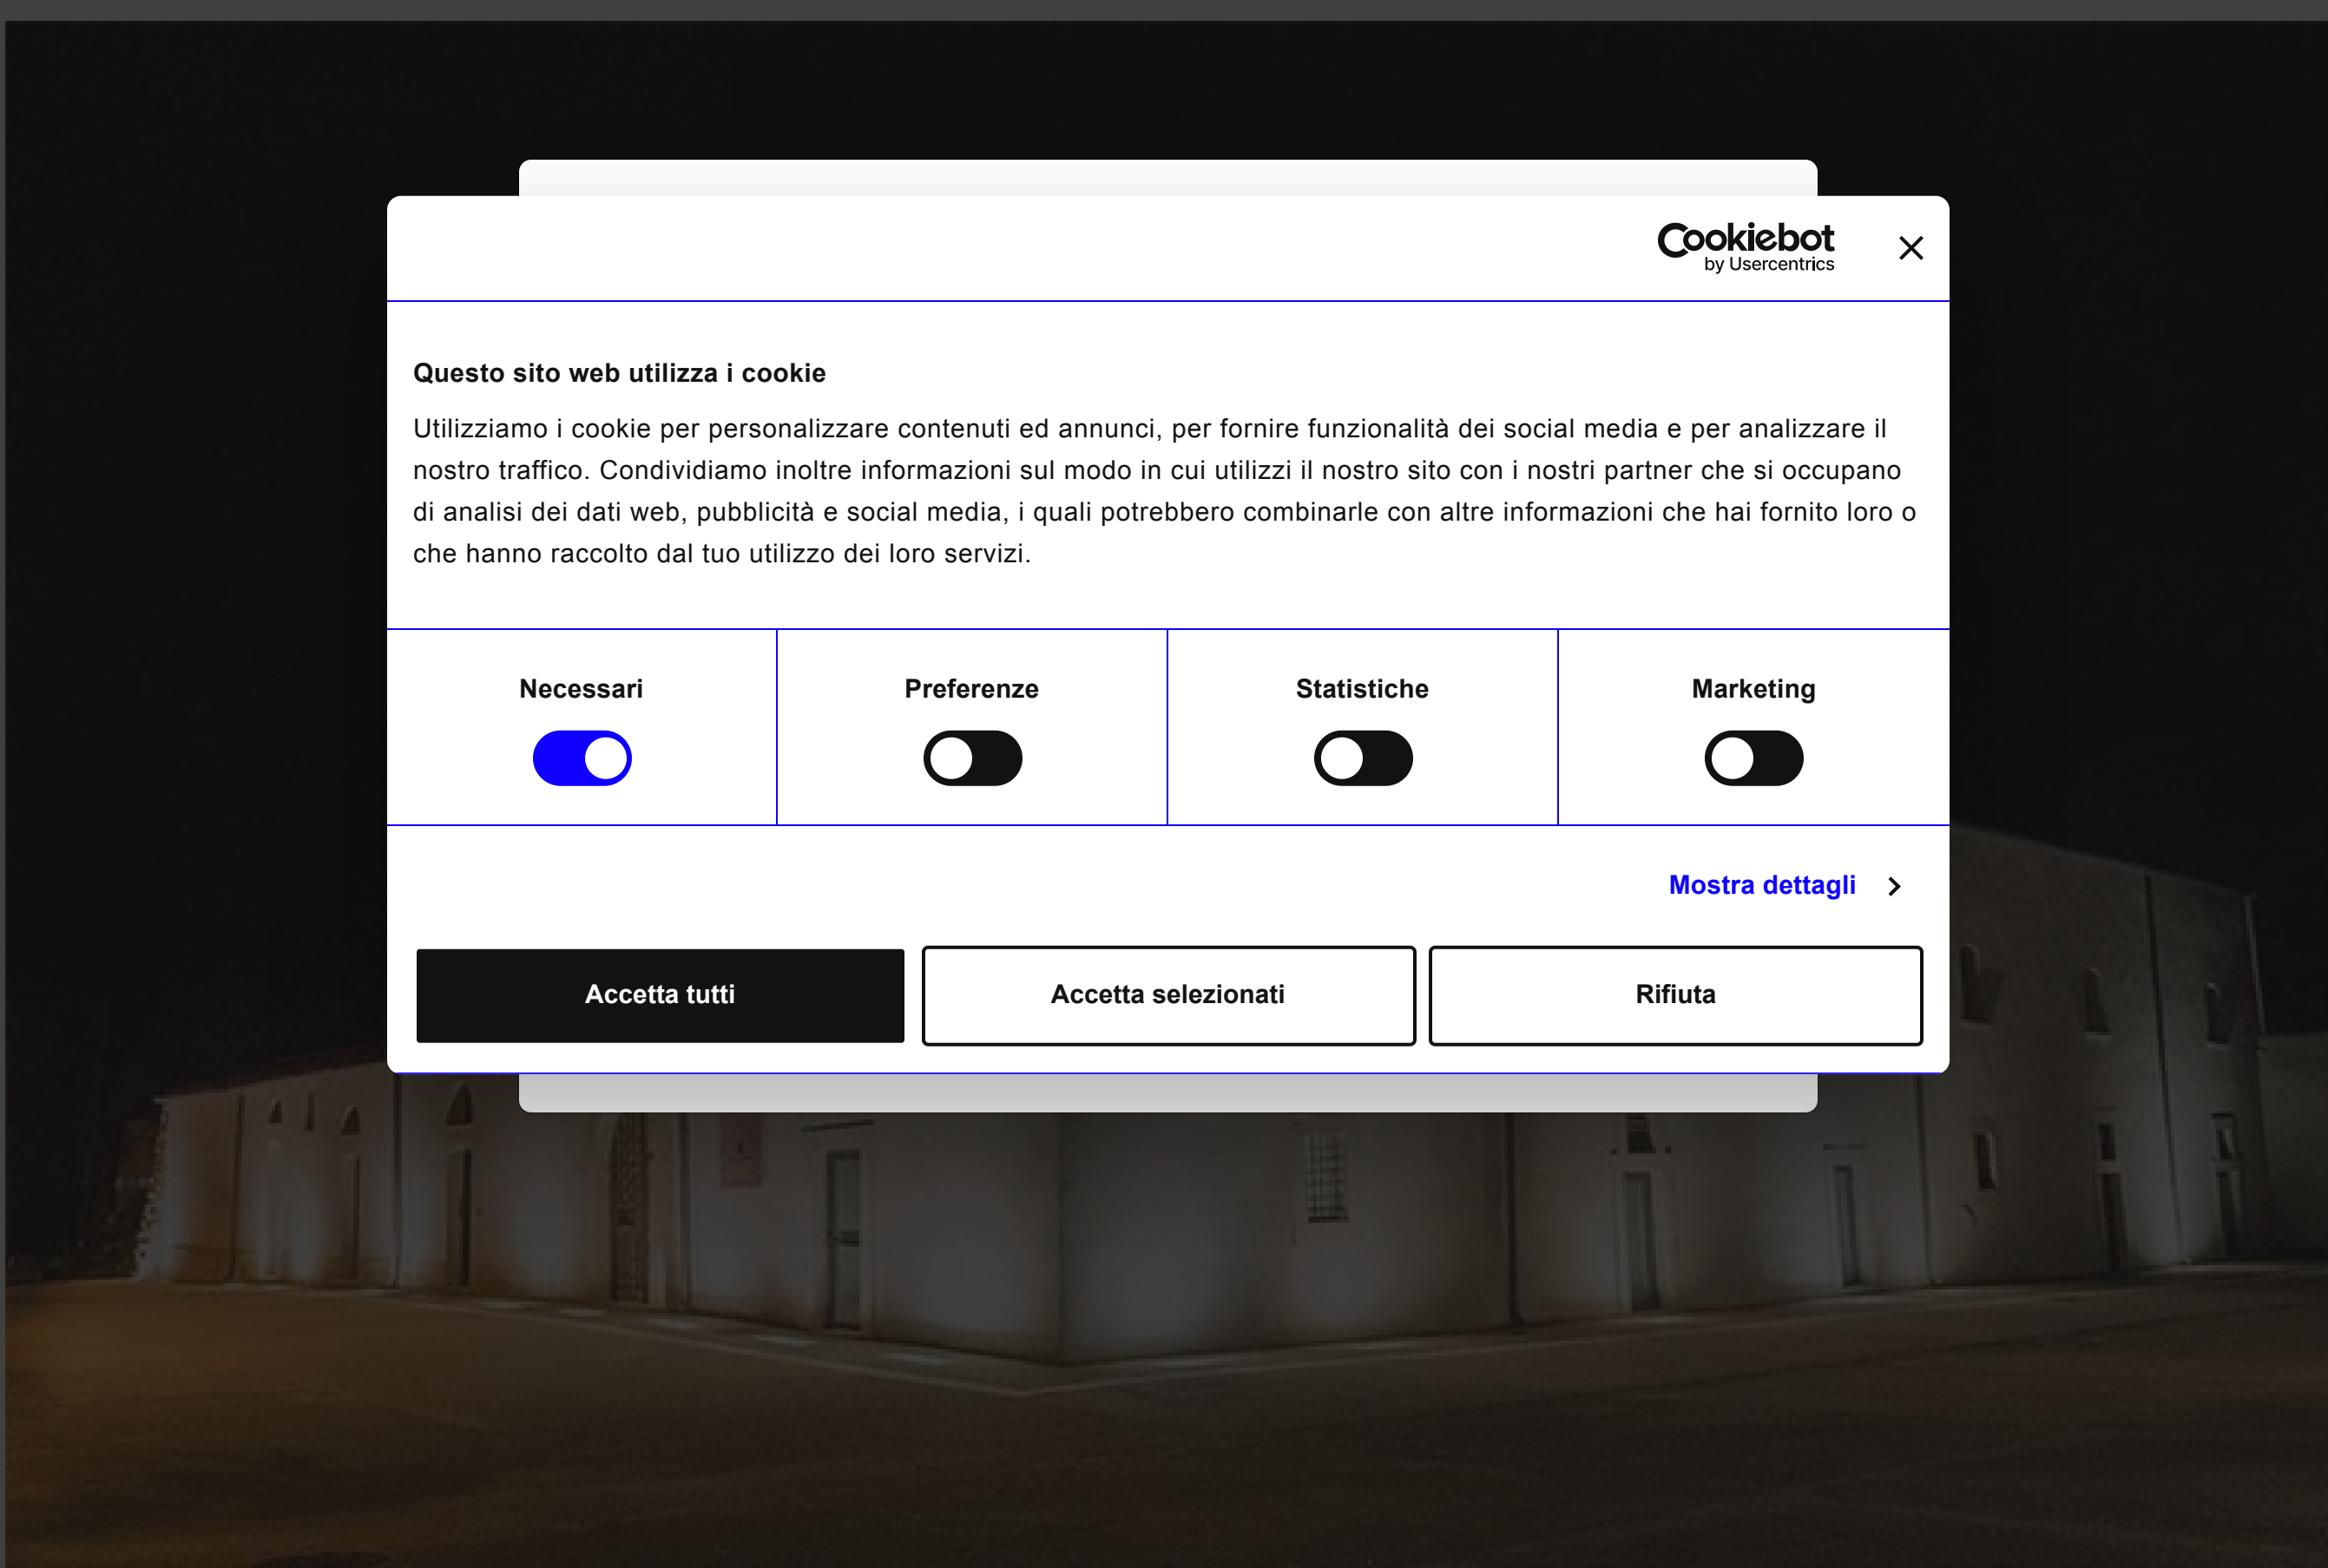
Cookiebot by Usercentrics

Questo sito web utilizza i cookie

Utilizziamo i cookie per personalizzare contenuti ed annunci, per fornire funzionalità dei social media e per analizzare il nostro traffico. Condividiamo inoltre informazioni sul modo in cui utilizzi il nostro sito con i nostri partner che si occupano di analisi dei dati web, pubblicità e social media, i quali potrebbero combinarle con altre informazioni che hai fornito loro o che hanno raccolto dal tuo utilizzo dei loro servizi.

Necessari

Preferenze

Statistiche

Marketing

Mostra dettagli

Accetta tutti

Accetta selezionati

Rifiuta